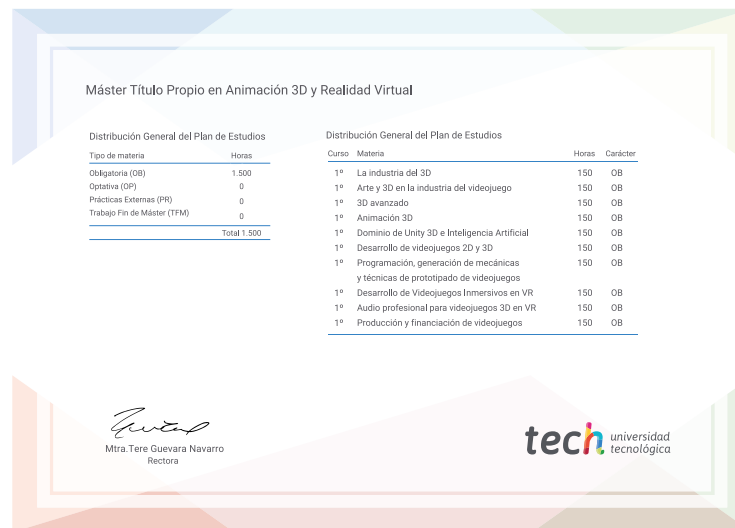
Máster Título Propio en Animación 3D y Realidad Virtual

Distribución General del Plan de Estudios

| Tipo de materia | Horas |
|---|---|
| Obligatoria (OB) | 1.500 |
| Optativa (OP) | 0 |
| Prácticas Externas (PR) | 0 |
| Trabajo Fin de Máster (TFM) | 0 |
| | Total 1.500 |

Distribución General del Plan de Estudios

| Curso | Materia | Horas | Carácter |
|---|---|---|---|
| 1º | La industria del 3D | 150 | OB |
| 1º | Arte y 3D en la industria del videojuego | 150 | OB |
| 1º | 3D avanzado | 150 | OB |
| 1º | Animación 3D | 150 | OB |
| 1º | Dominio de Unity 3D e Inteligencia Artificial | 150 | OB |
| 1º | Desarrollo de videojuegos 2D y 3D | 150 | OB |
| 1º | Programación, generación de mecánicas y técnicas de prototipado de videojuegos | 150 | OB |
| 1º | Desarrollo de Videojuegos Inmersivos en VR | 150 | OB |
| 1º | Audio profesional para videojuegos 3D en VR | 150 | OB |
| 1º | Producción y financiación de videojuegos | 150 | OB |

Mtra.Tere Guevara Navarro
Rectora

tech universidad tecnológica